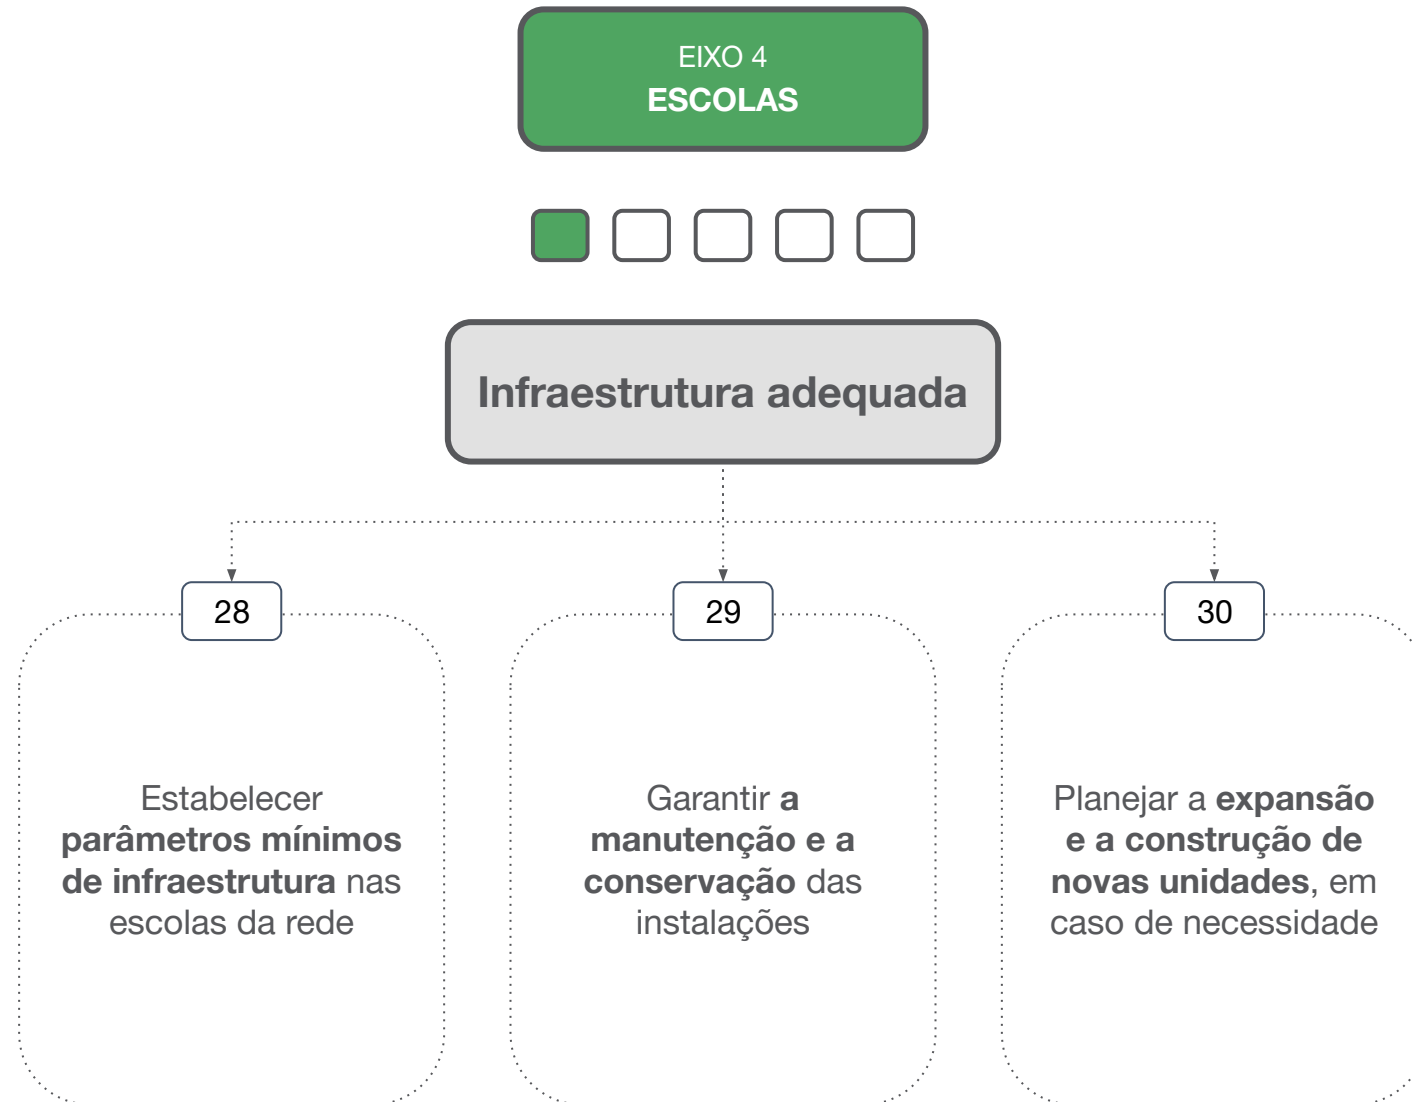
EIXO 4
ESCOLAS

Infraestrutura adequada

28

Estabelecer parâmetros mínimos de infraestrutura nas escolas da rede

29

Garantir a manutenção e a conservação das instalações

30

Planejar a expansão e a construção de novas unidades, em caso de necessidade